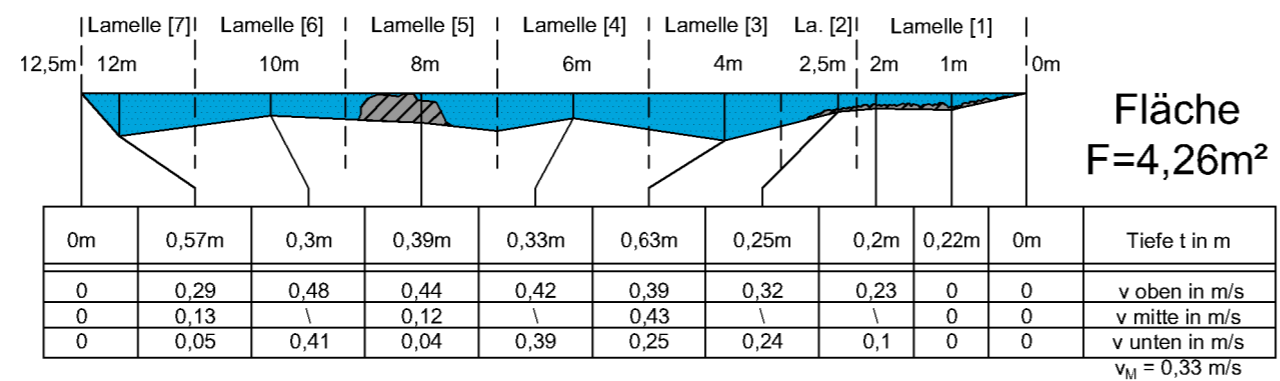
Lamelle [7] Lamelle [6] Lamelle [5] Lamelle [4] Lamelle [3] La. [2] Lamelle [1]

12,5m 12m 10m 8m 6m 4m 2,5m 2m 1m 0m

Fläche
F=4,26m²

| 0m | 0,57m | 0,3m | 0,39m | 0,33m | 0,63m | 0,25m | 0,2m | 0,22m | 0m | Tiefe t in m |
|---|---|---|---|---|---|---|---|---|---|---|
| 0 | 0,29 | 0,48 | 0,44 | 0,42 | 0,39 | 0,32 | 0,23 | 0 | 0 | v oben in m/s |
| 0 | 0,13 | \ | 0,12 | \ | 0,43 | \ | \ | 0 | 0 | v mitte in m/s |
| 0 | 0,05 | 0,41 | 0,04 | 0,39 | 0,25 | 0,24 | 0,1 | 0 | 0 | v unten in m/s |

$v_M$ = 0,33 m/s